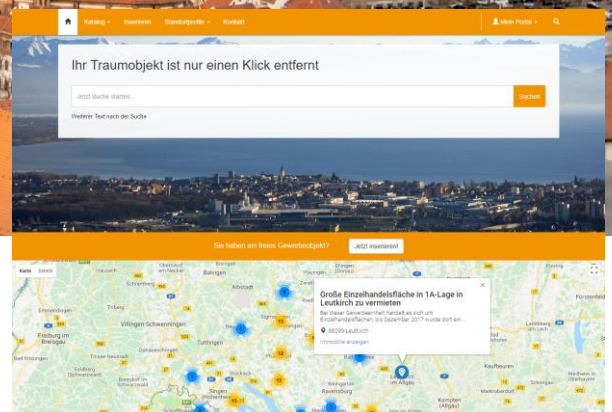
Katalog ▾ Inserieren Standortprofile ▾ Kontakt

Mein Portal ▾

Ihr Traumobjekt ist nur einen Klick entfernt

Jetzt Suche starten...

Suchen

Weiterer Text nach der Suche

Sie haben ein freies Gewerbeobjekt?

Jetzt inserieren!

Karte Satellit

Hausach

Balingen

Albstadt

Schramberg

Emmendingen

Villingen-Schwenningen

Tuttlingen

Freiburg im Breisgau

Singen (Hohentwiel)

Ravensburg

Kaufbeuren

Kempten (Allgäu)

Fürstenfeld

Landsberg am Lech

Memmingen

Große Einzelhandelsfläche in 1A-Lage in Leutkirch zu vermieten

Bei dieser Gewerbeeinheit handelt es sich um Einzelhandelsflächen, bis Dezember 2017 wurde dort ein...

88299 Leutkirch

Immobilie anzeigen

im Allgäu